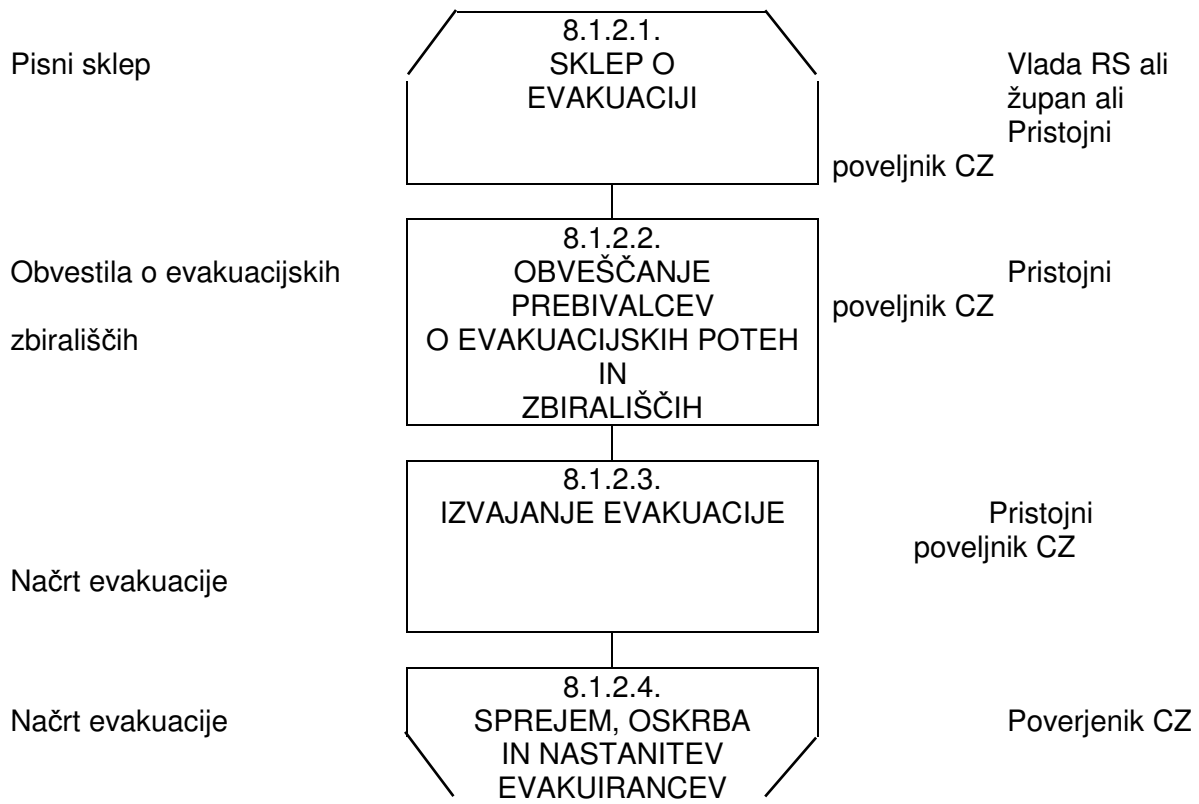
Pisni sklep

8.1.2.1.
SKLEP O
EVAKUACIJI

Vlada RS ali župan ali Pristojni poveljnik CZ

Obvestila o evakuacijskih zbirališčih

8.1.2.2.
OBVEŠČANJE
PREBIVALCEV
O EVAKUACIJSKIH POTEH
IN
ZBIRALIŠČIH

Pristojni poveljnik CZ

8.1.2.3.
IZVAJANJE EVAKUACIJE

Pristojni poveljnik CZ

Načrt evakuacije

Načrt evakuacije

8.1.2.4.
SPREJEM, OSKRBA
IN NASTANITEV
EVAKUIRANCEV

Poverjenik CZ